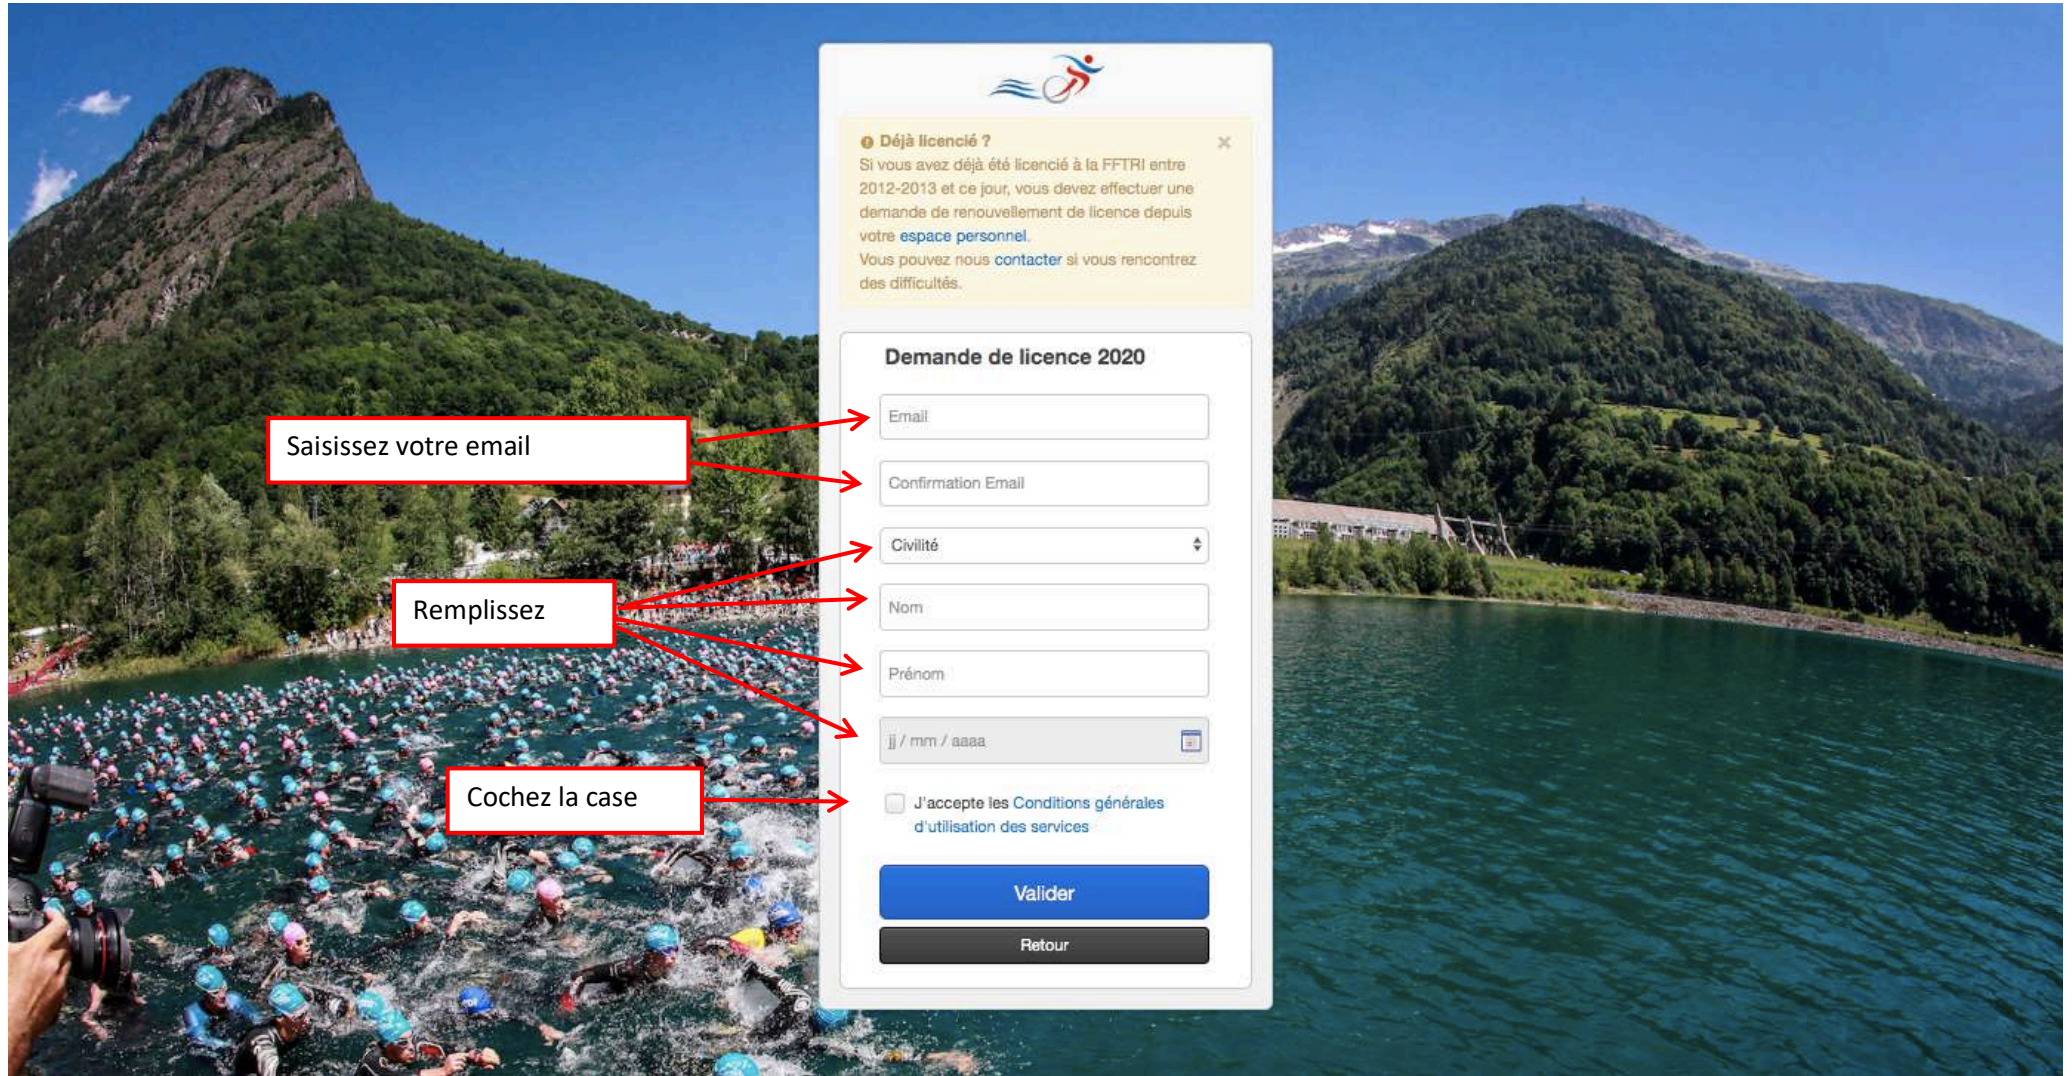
Déjà licencié ?
Si vous avez déjà été licencié à la FFTRI entre 2012-2013 et ce jour, vous devez effectuer une demande de renouvellement de licence depuis votre espace personnel.
Vous pouvez nous contacter si vous rencontrez des difficultés.

×

Demande de licence 2020

Saisissez votre email

Email

Confirmation Email

Remplissez

Civilité

Nom

Prénom

jj / mm / aaaa

Cochez la case

J'accepte les Conditions générales d'utilisation des services

Valider

Retour